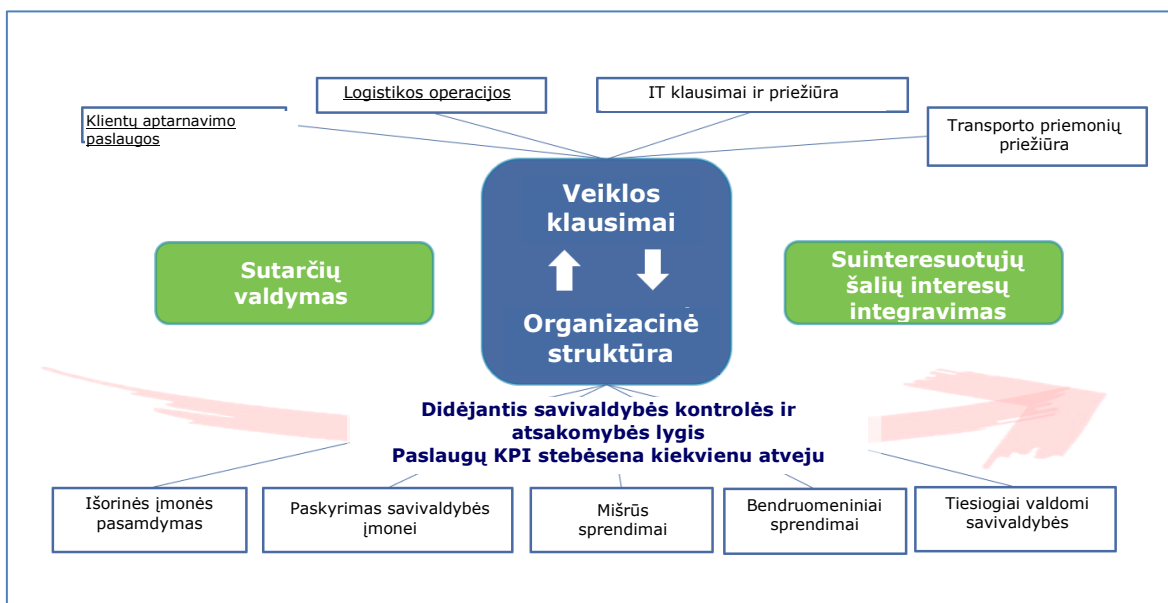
Logistikos operacijos

IT klausimai ir priežiūra

Klientų aptarnavimo paslaugos

Transporto priemonių priežiūra

Veiklos klausimai

Organizacinė struktūra

Sutarčių valdymas

Suinteresuotųjų šalių interesų integravimas

Didėjantis savivaldybės kontrolės ir atsakomybės lygis
Paslaugų KPI stebėsena kiekvienu atveju

Išorinės įmonės pasamdymas

Paskyrimas savivaldybės įmonei

Mišrūs sprendimai

Bendruomeniniai sprendimai

Tiesiogiai valdomi savivaldybės